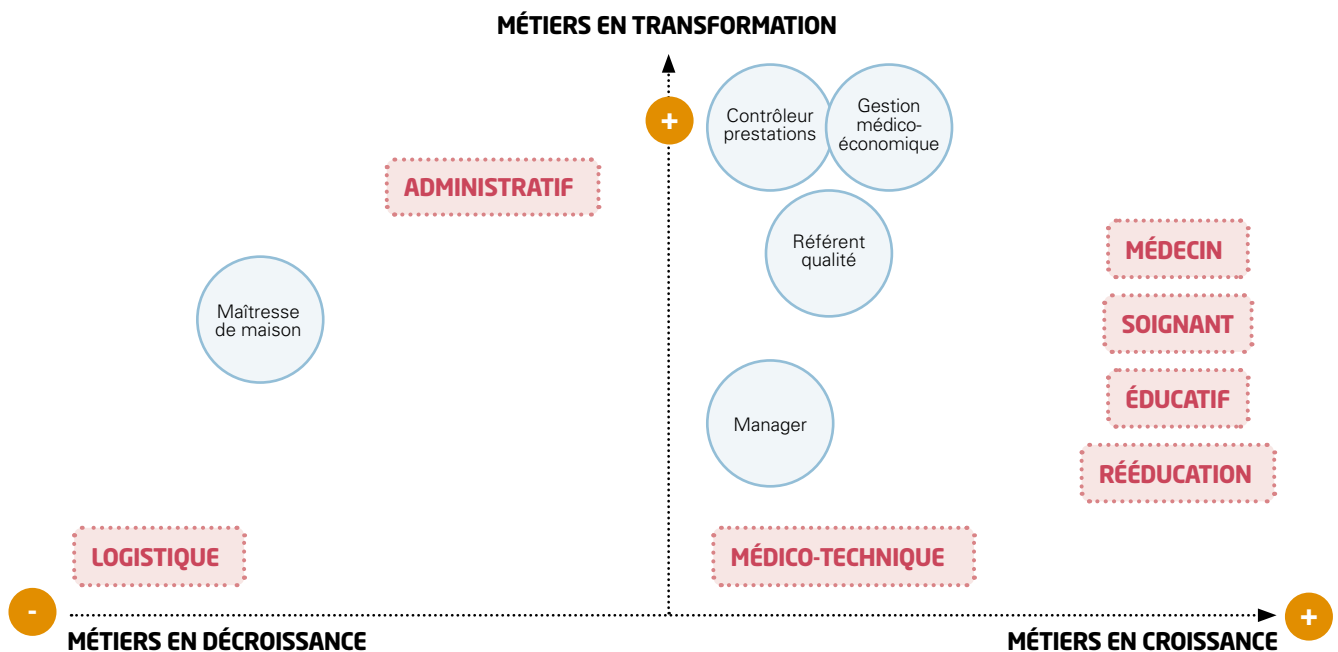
MÉTIERS EN TRANSFORMATION

+

Contrôleur prestations

Gestion médico-économique

ADMINISTRATIF

Référent qualité

MÉDECIN

SOIGNANT

Maîtresse de maison

ÉDUCATIF

Manager

RÉÉDUCATION

LOGISTIQUE

MÉDICO-TECHNIQUE

-

+

MÉTIERS EN DÉCROISSANCE

MÉTIERS EN CROISSANCE